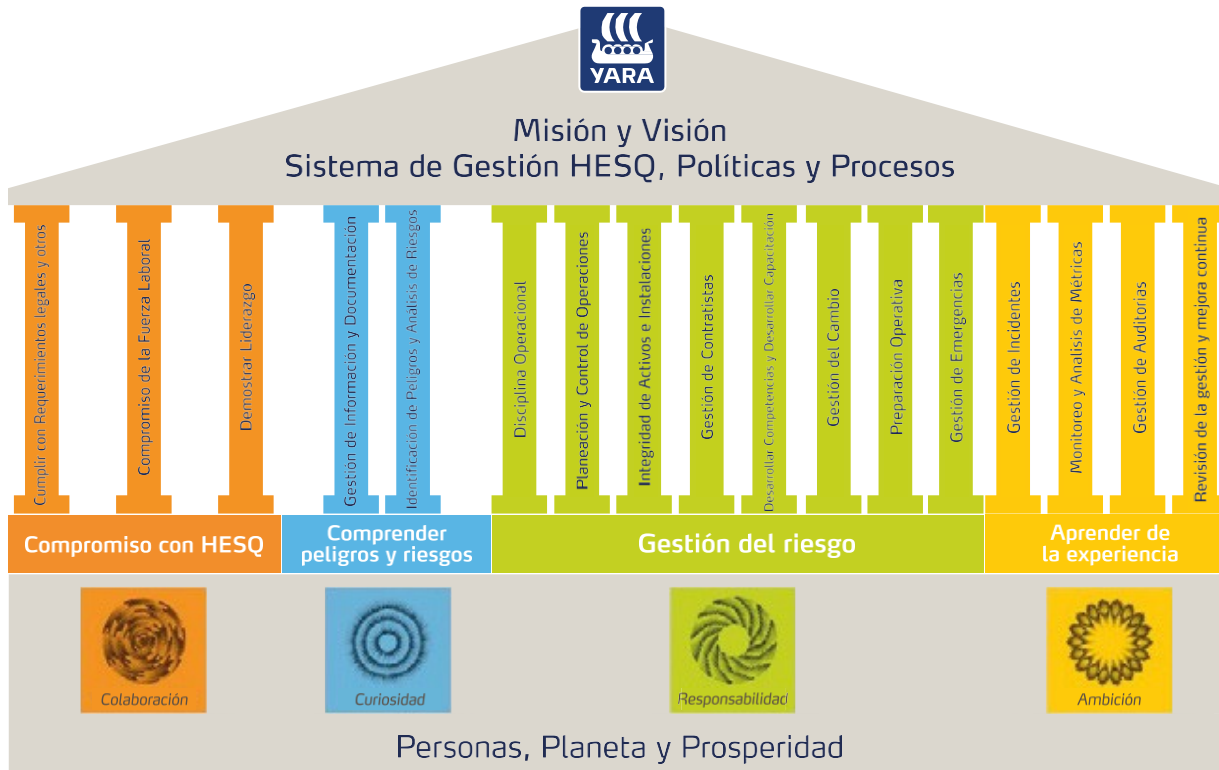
YARA

Misión y Visión
Sistema de Gestión HESQ, Políticas y Procesos

Cumplir con Requerimientos legales y otros

Compromiso de la Fuerza Laboral

Demostrar Liderazgo

Gestión de Información y Documentación

Identificación de Peligros y Análisis de Riesgos

Disciplina Operacional

Planeación y Control de Operaciones

Integridad de Activos e Instalaciones

Gestión de Contratistas

Desarrollar Competencias y Desarrollar Capacitación

Gestión del Cambio

Preparación Operativa

Gestión de Emergencias

Gestión de Incidentes

Monitoreo y Análisis de Métricas

Gestión de Auditorías

Revisión de la gestión y mejora continua

Compromiso con HESQ

Comprender peligros y riesgos

Gestión del riesgo

Aprender de la experiencia

Colaboración

Curiosidad

Responsabilidad

Ambición

Personas, Planeta y Prosperidad